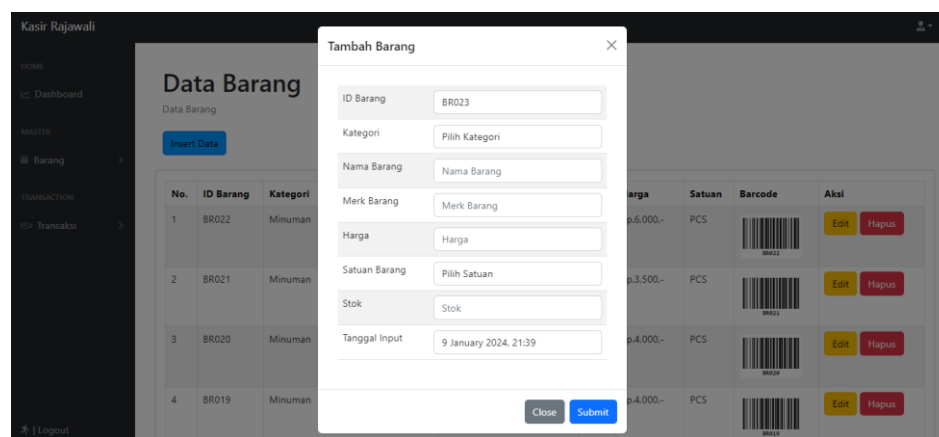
Kasir Rajawali

HOME
Dashboard
MASTER
Barang
TRANSACTION
Transaksi
| Logout

Data Barang
Data Barang
Insert Data

| No. | ID Barang | Kategori | | Harga | Satuan | Barcode | Aksi |
|---|---|---|---|---|---|---|---|
| 1 | BR022 | Minuman | | p.6.000,- | PCS | BR022 | Edit Hapus |
| 2 | BR021 | Minuman | | p.3.500,- | PCS | BR021 | Edit Hapus |
| 3 | BR020 | Minuman | | p.4.000,- | PCS | BR020 | Edit Hapus |
| 4 | BR019 | Minuman | | p.4.000,- | PCS | BR019 | Edit Hapus |

Tambah Barang ×

| | |
|---|---|
| ID Barang | BR023 |
| Kategori | Pilih Kategori |
| Nama Barang | Nama Barang |
| Merk Barang | Merk Barang |
| Harga | Harga |
| Satuan Barang | Pilih Satuan |
| Stok | Stok |
| Tanggal Input | 9 January 2024, 21:39 |

Close Submit